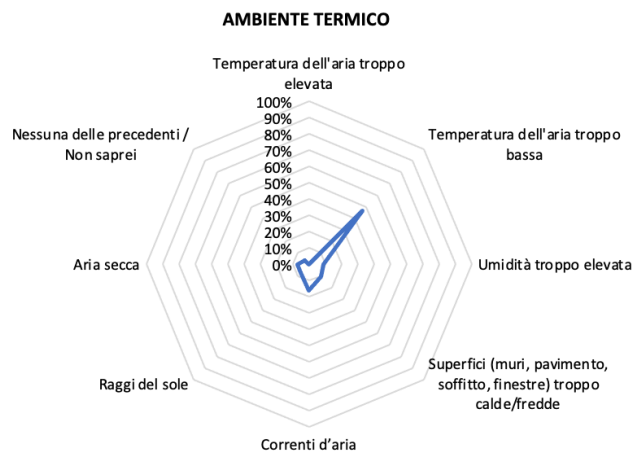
AMBIENTE TERMICO

Temperatura dell'aria troppo elevata

100%
90%
80%
70%
60%
50%
40%
30%
20%
10%
0%

Temperatura dell'aria troppo bassa

Umidità troppo elevata

Superfici (muri, pavimento, soffitto, finestre) troppo calde/fredde

Correnti d'aria

Raggi del sole

Aria secca

Nessuna delle precedenti / Non saprei